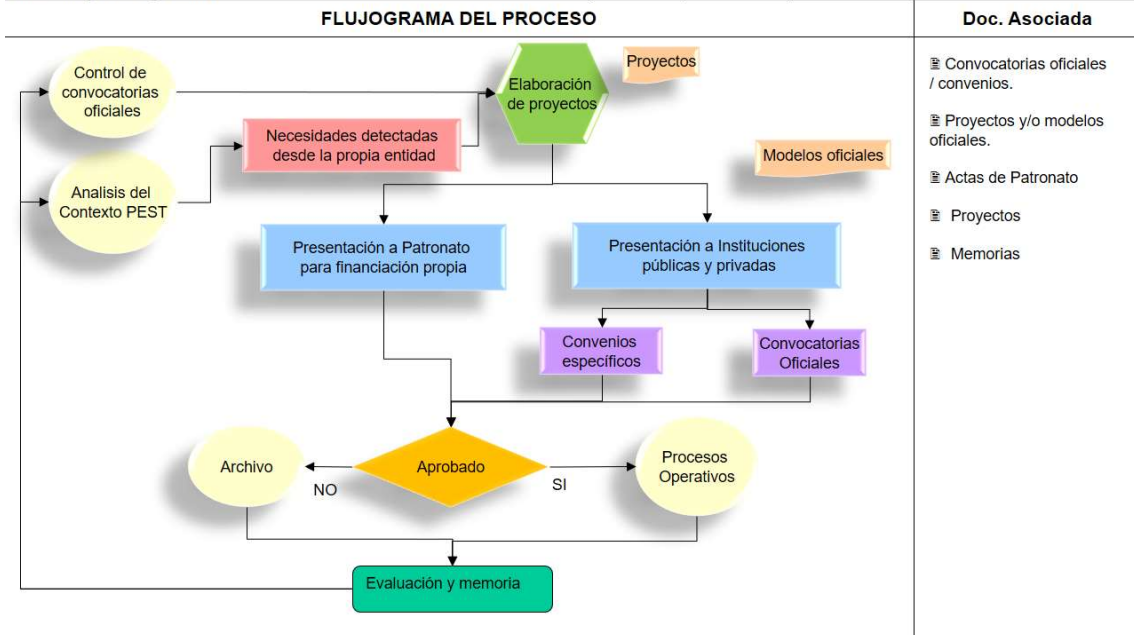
| FLUJOGRAMA DEL PROCESO | Doc. Asociada |
|---|---|

Control de convocatorias oficiales

Analisis del Contexto PEST

Necesidades detectadas desde la propia entidad

Elaboración de proyectos

Proyectos

Modelos oficiales

Presentación a Patronato para financiación propia

Presentación a Instituciones públicas y privadas

Convenios específicos

Convocatorias Oficiales

Archivo

NO

Aprobado

SI

Procesos Operativos

Evaluación y memoria

Convocatorias oficiales / convenios.

Proyectos y/o modelos oficiales.

Actas de Patronato

Proyectos

Memorias